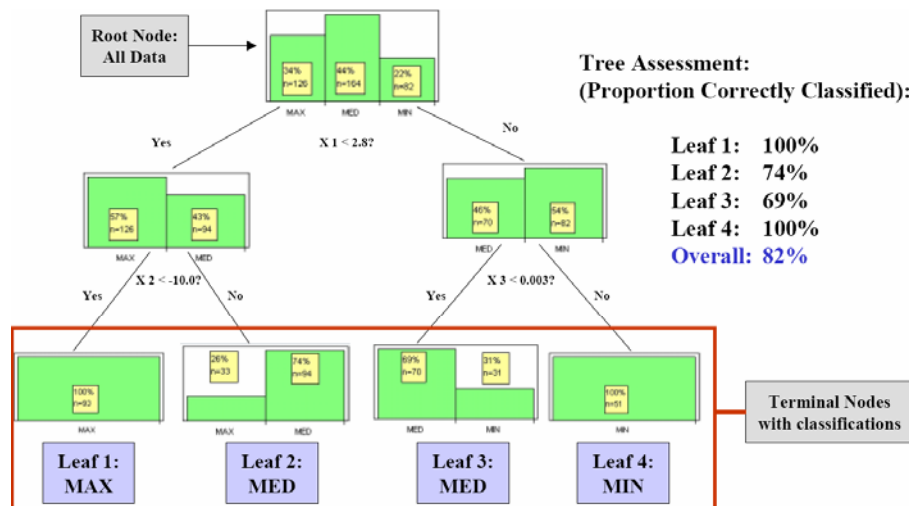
Root Node: All Data

34% n=126
44% n=164
22% n=82
MAX MED MIN

Tree Assessment:
(Proportion Correctly Classified):

Yes
X 1 < 2.8?
No

Leaf 1: 100%
Leaf 2: 74%
Leaf 3: 69%
Leaf 4: 100%
Overall: 82%

57% n=126
43% n=94
MAX MED

46% n=70
54% n=82
MED MIN

Yes
X 2 < -10.0?
No

Yes
X 3 < 0.003?
No

100% n=93
MAX

26% n=33
74% n=94
MAX MED

69% n=70
31% n=31
MED MIN

100% n=51
MIN

Terminal Nodes with classifications

Leaf 1: MAX
Leaf 2: MED
Leaf 3: MED
Leaf 4: MIN